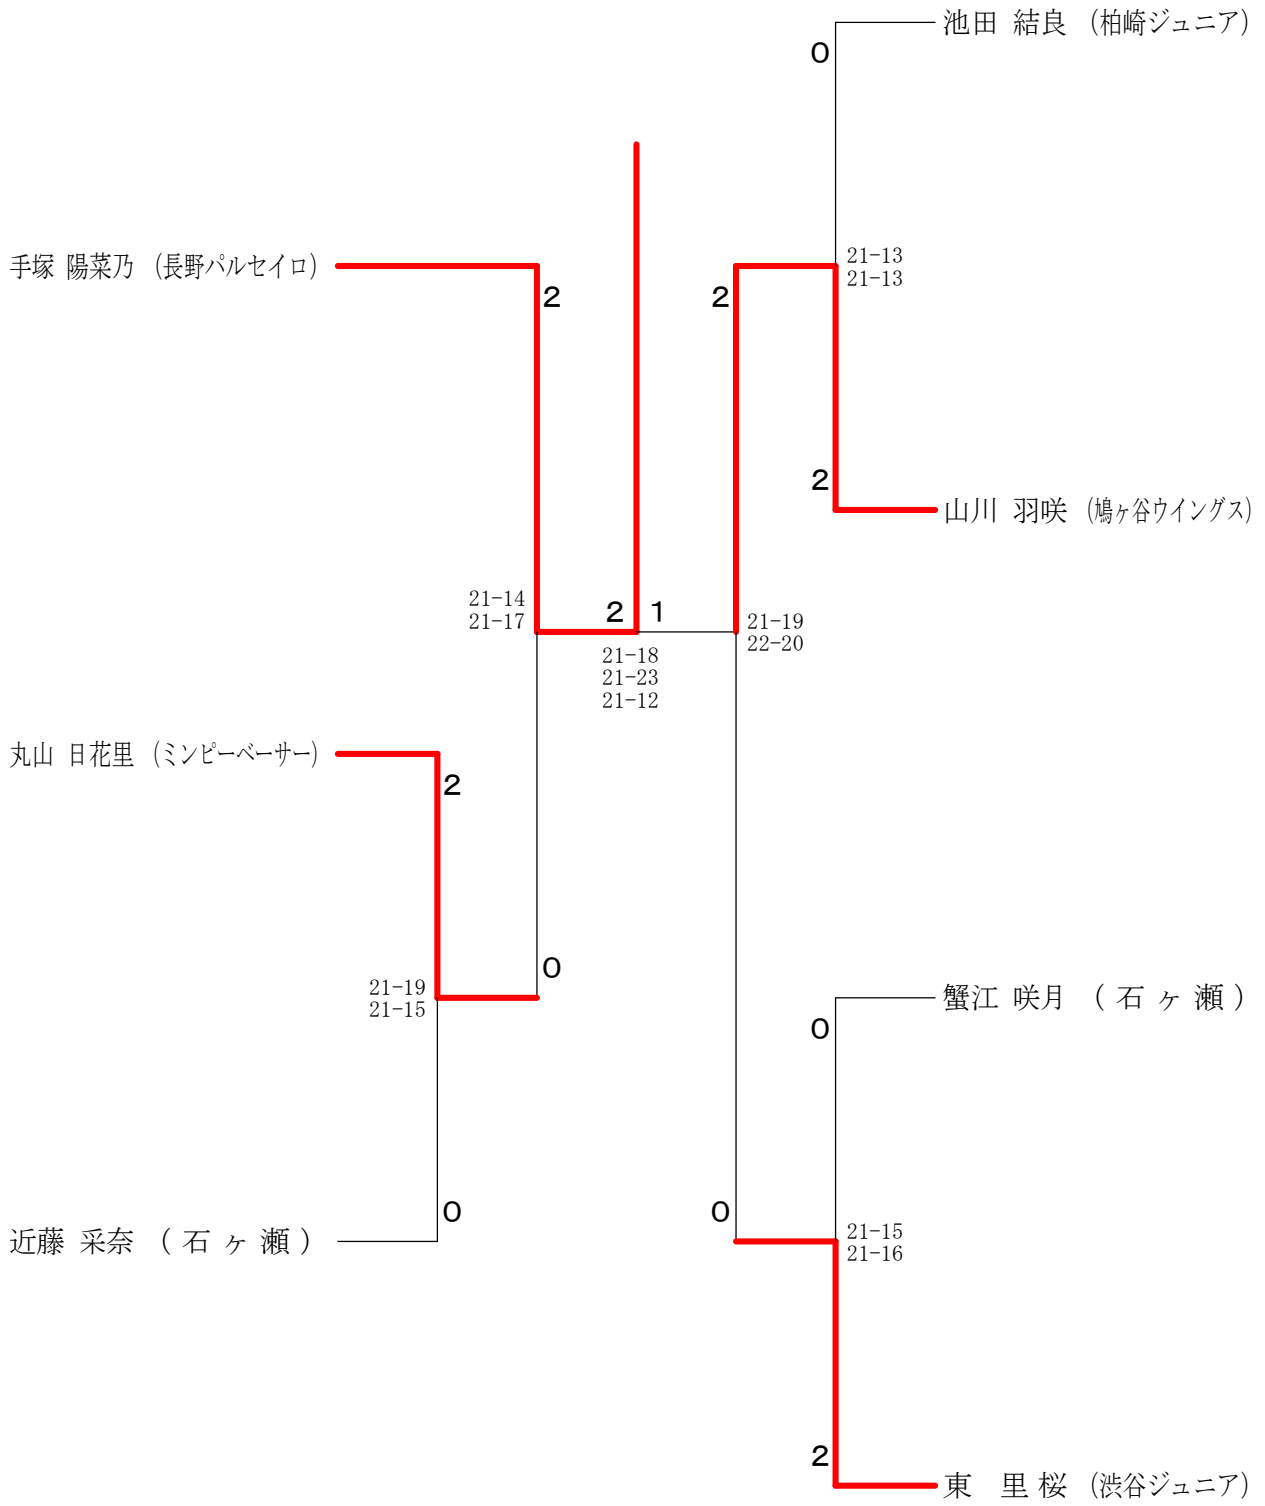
池田 結良 (柏崎ジュニア)
0
手塚 陽菜乃 (長野パルセイロ)
2
2
21-13
21-13
2
山川 羽咲 (鳩ヶ谷ウイングス)
21-14
21-17
2
1
21-19
22-20
21-18
21-23
21-12
丸山 日花里 (ミンピーベーサー)
2
0
21-19
21-15
蟹江 咲月 ( 石 ヶ 瀬 )
0
近藤 采奈 ( 石 ヶ 瀬 )
0
0
21-15
21-16
2
東 里桜 (渋谷ジュニア)